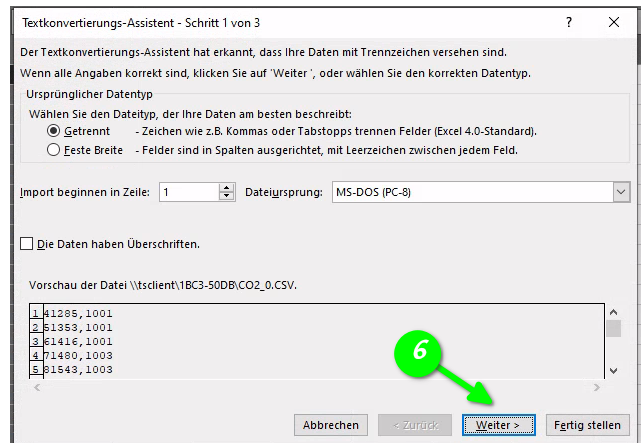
Textkonvertierungs-Assistent - Schritt 1 von 3

?

X

Der Textkonvertierungs-Assistent hat erkannt, dass Ihre Daten mit Trennzeichen versehen sind.

Wenn alle Angaben korrekt sind, klicken Sie auf 'Weiter', oder wählen Sie den korrekten Datentyp.

Ursprünglicher Datentyp

Wählen Sie den Dateityp, der Ihre Daten am besten beschreibt:

Getrennt - Zeichen wie z.B. Kommas oder Tabstopps trennen Felder (Excel 4.0-Standard).

Feste Breite - Felder sind in Spalten ausgerichtet, mit Leerzeichen zwischen jedem Feld.

Import beginnen in Zeile: 1

Dateiursprung: MS-DOS (PC-8)

Die Daten haben Überschriften.

Vorschau der Datei \\tsclient\1BC3-50DB\CO2_0.CSV.

1 41285,1001
2 51353,1001
3 61416,1001
4 71480,1003
5 81543,1003

6

Abbrechen

< Zurück

Weiter >

Fertig stellen